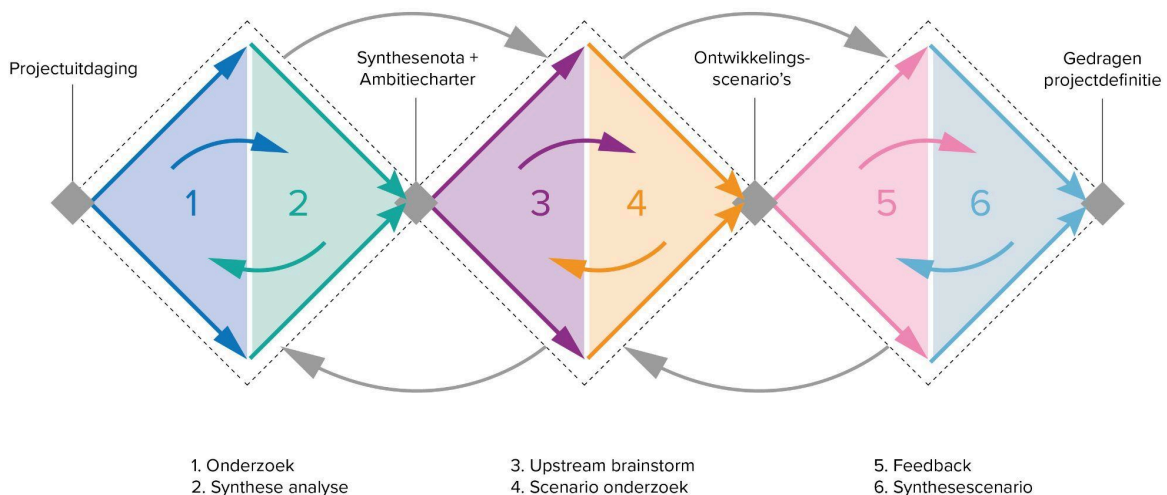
Projectuitdaging

Synthesenota + Ambitiecharter

Ontwikkelings-scenario's

Gedragen projectdefinitie

1

2

3

4

5

6

1. Onderzoek
2. Synthese analyse

3. Upstream brainstorm
4. Scenario onderzoek

5. Feedback
6. Synthesescenario